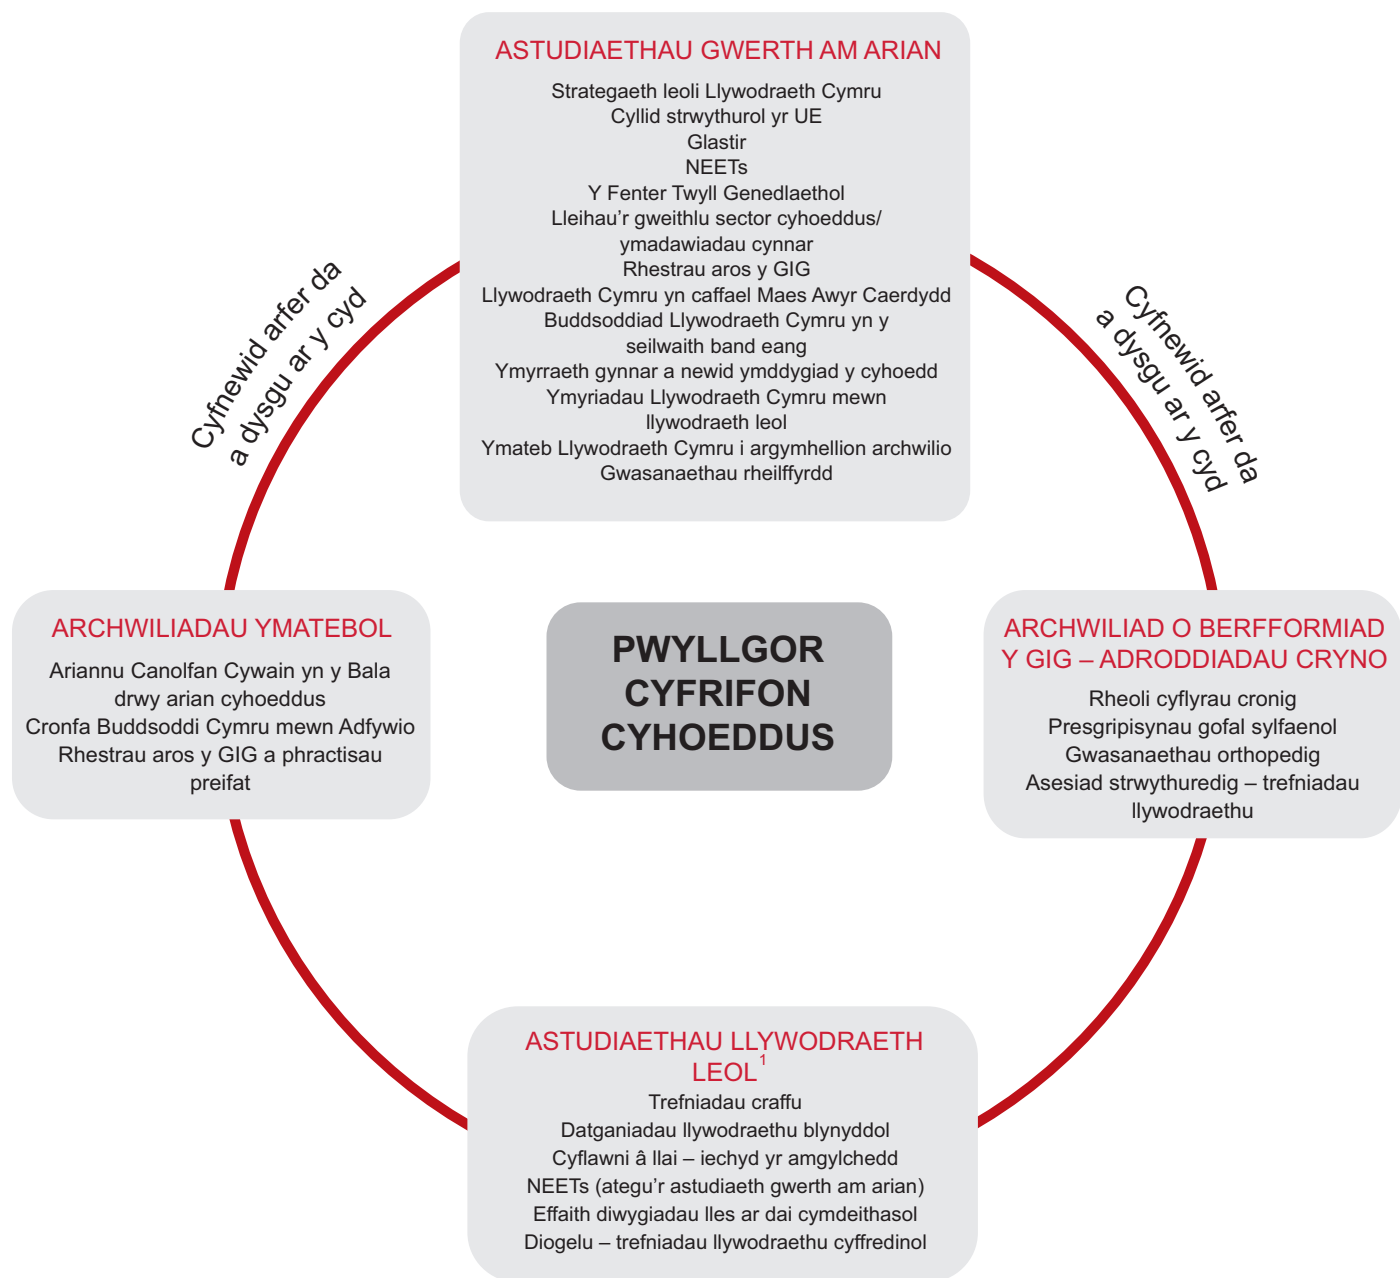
ASTUDIAETHAU GWERTH AM ARIAN

Strategaeth leoli Llywodraeth Cymru
Cyllid strwythurol yr UE
Glastir
NEETs
Y Fenter Twyll Genedlaethol
Lleihau'r gweithlu sector cyhoeddus/ ymadawiadau cynnar
Rhestrau aros y GIG
Llywodraeth Cymru yn caffael Maes Awyr Caerdydd
Buddsoddiad Llywodraeth Cymru yn y seilwaith band eang
Ymyrraeth gynnar a newid ymddygiad y cyhoedd
Ymyriadau Llywodraeth Cymru mewn llywodraeth leol
Ymateb Llywodraeth Cymru i argymhellion archwilio
Gwasanaethau rheilffyrdd

Cyfnewid arfer da a dysgu ar y cyd

Cyfnewid arfer da a dysgu ar y cyd

ARCHWILIADAU YMATEBOL

Ariannu Canolfan Cywain yn y Bala drwy arian cyhoeddus
Cronfa Buddsoddi Cymru mewn Adfywio
Rhestrau aros y GIG a phractisau preifat

PWYLLGOR CYFRIFON CYHOEDDUS

ARCHWILIAD O BERFFORMIAD Y GIG – ADRODDIADAU CRYNO

Rheoli cyflyrau cronig
Presgripisynau gofal sylfaenol
Gwasanaethau orthopedig
Asesiad strwythuredig – trefniadau llywodraethu

ASTUDIAETHAU LLYWODRAETH LEOL$^1$

Trefniadau craffu
Datganiadau llywodraethu blynyddol
Cyflawni â llai – iechyd yr amgylchedd
NEETs (ategu'r astudiaeth gwerth am arian)
Effaith diwygiadau lles ar dai cymdeithasol
Diogelu – trefniadau llywodraethu cyffredinol